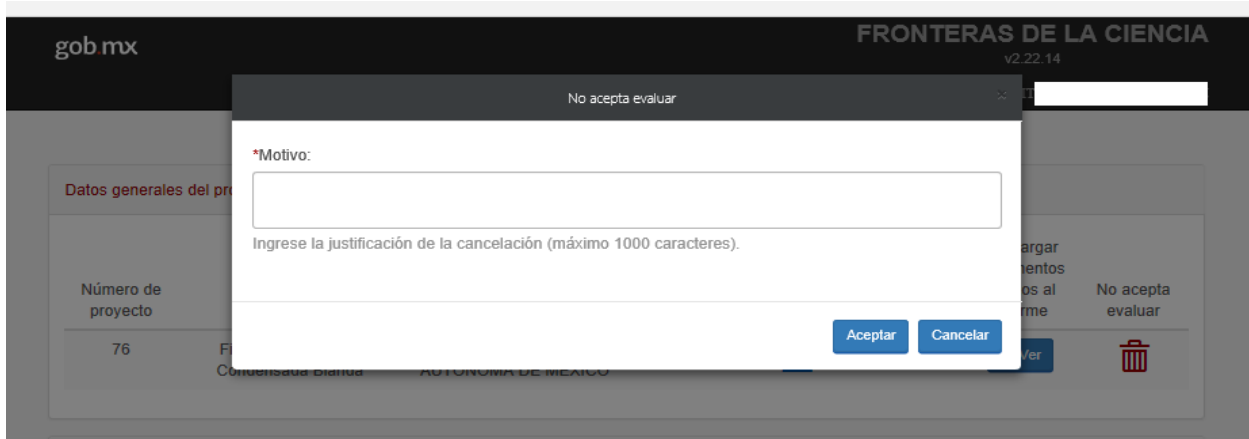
gob.mx

FRONTERAS DE LA CIENCIA
v2.22.14

No acepta evaluar

*Motivo:

Ingrese la justificación de la cancelación (máximo 1000 caracteres).

Aceptar Cancelar

Datos generales del pro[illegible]

Número de proyecto

76

Fi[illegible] Condensada Blanda

AUTÓNOMA DE MÉXICO

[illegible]argar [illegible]mentos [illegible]os al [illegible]rme

Ver

No acepta evaluar